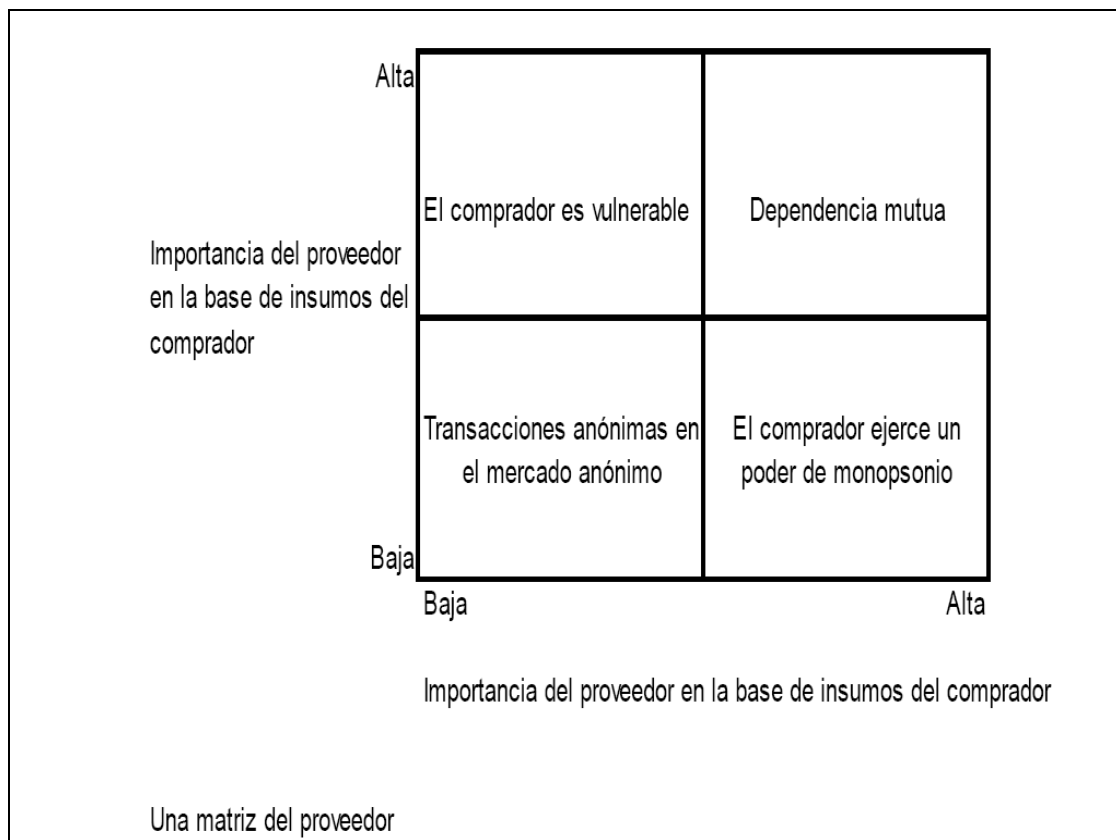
Alta

Importancia del proveedor en la base de insumos del comprador

| El comprador es vulnerable | Dependencia mutua |
|---|---|
| Transacciones anónimas en el mercado anónimo | El comprador ejerce un poder de monopsonio |

Baja

Baja

Alta

Importancia del proveedor en la base de insumos del comprador

Una matriz del proveedor